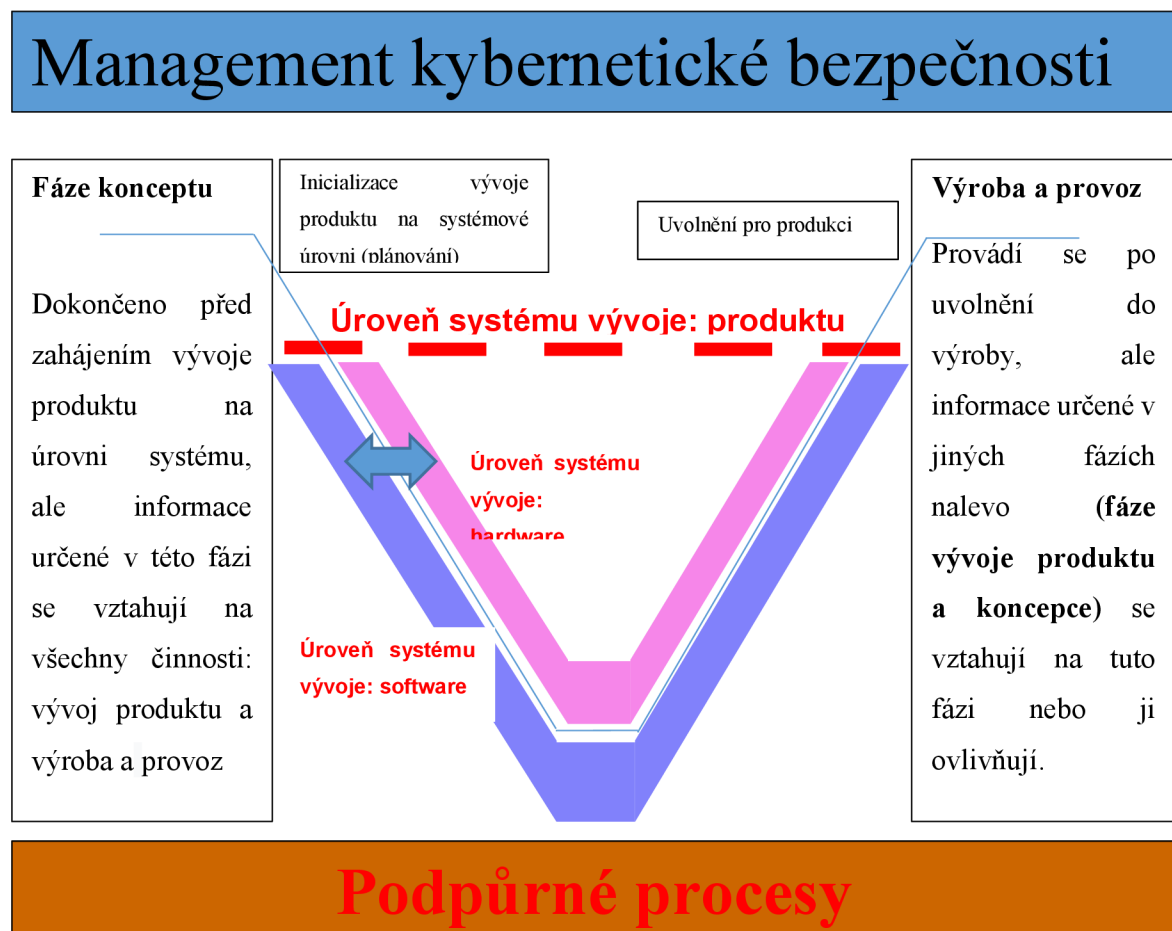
Management kybernetické bezpečnosti

Fáze konceptu

Dokončeno před zahájením vývoje produktu na úrovni systému, ale informace určené v této fázi se vztahují na všechny činnosti: vývoj produktu a výroba a provoz

Inicializace vývoje produktu na systémové úrovni (plánování)

Uvolnění pro produkci

Úroveň systému vývoje: produktu

Úroveň systému vývoje: hardware

Úroveň systému vývoje: software

Výroba a provoz

Provádí se po uvolnění do výroby, ale informace určené v jiných fázích nalevo **(fáze vývoje produktu a koncepce)** se vztahují na tuto fázi nebo ji ovlivňují.

Podpůrné procesy